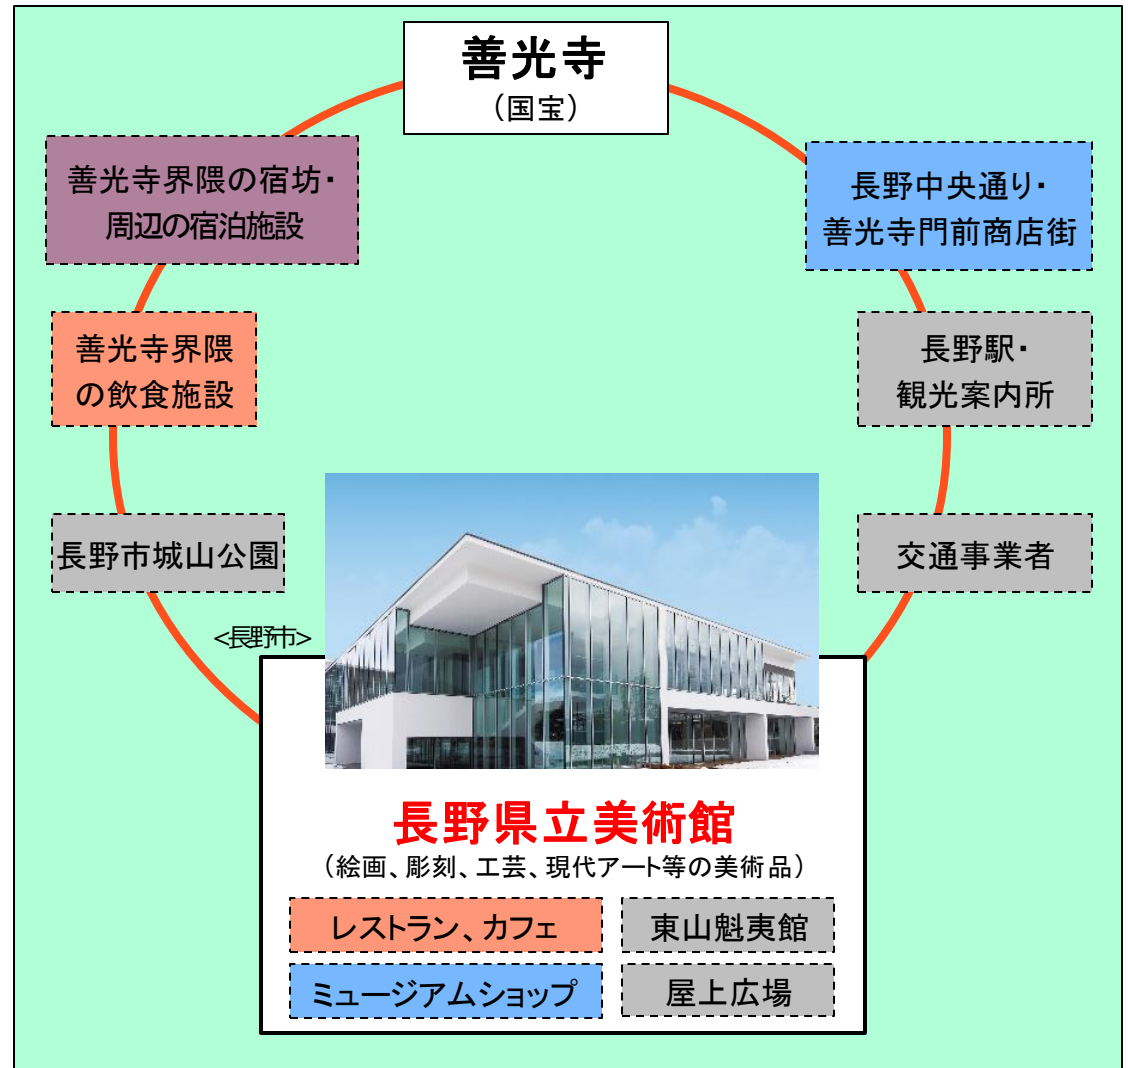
善光寺
（国宝）

善光寺界隈の宿坊・周辺の宿泊施設

長野中央通り・善光寺門前商店街

善光寺界隈の飲食施設

長野駅・観光案内所

長野市城山公園

交通事業者

<長野市>

長野県立美術館
（絵画、彫刻、工芸、現代アート等の美術品）

レストラン、カフェ

東山魁夷館

ミュージアムショップ

屋上広場